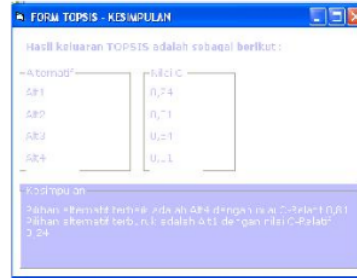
FORM TOPSIS - KESIMPULAN

Hasil keluaran TOPSIS adalah sebagai berikut :

Alternatif

Alt1

Alt2

Alt3

Alt4

Nilai C

0,24

0,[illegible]1

0,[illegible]1

0,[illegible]1

Kesimpulan

Pilihan alternatif terbaik adalah Alt4 dengan nilai C-Relatif 0,81
Pilihan alternatif terburuk adalah Alt1 dengan nilai C-Relatif 0,24